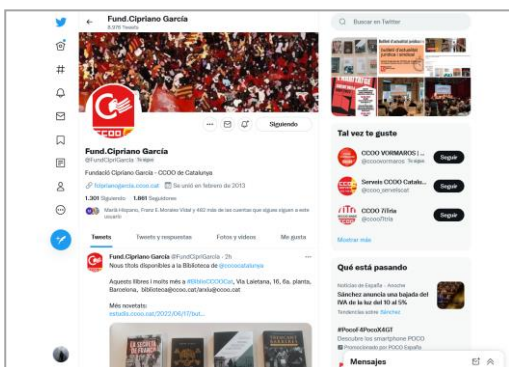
Fund.Cipriano García
8.976 Tweets

Siguiendo

Fund.Cipriano García
@FundCiprGarcia Te sigue

Fundació Cipriano García - CCOO de Catalunya

fciprianogarcia.ccoo.cat Se unió en febrero de 2013

1.301 Siguiendo 1.861 Seguidores

Martí Hispano, Franc E Morales Vidal y 482 más de las cuentas que sigues siguen a este usuario

Tweets Tweets y respuestas Fotos y videos Me gusta

Fund.Cipriano García @FundCiprGarcia · 2h
Nous títols disponibles a la Biblioteca de @ccoocatalunya

Aquests llibres i molts més a #BibliCCOOCat, Via Laietana, 16, 6a. planta, Barcelona, biblioteca@ccoo.cat/arxiu@ccoo.cat

Més novetats:
estudis.ccoo.cat/2022/06/17/but...

Buscar en Twitter

Tal vez te guste

CCOO VORMAROS | ...
@ccoovormaros Te sigue
Seguir

Serveis CCOO Catalu...
@ccoo_serveiscat
Seguir

CCOO Tíria
@ccooTiria
Seguir

Mostrar más

Qué está pasando

Noticias de España · Anoche
Sánchez anuncia una bajada del IVA de la luz del 10 al 5%
Tendencia sobre Sánchez

#PocoF4GT
Descubre los smartphone POCO
Promocionado por POCO España

Mensajes